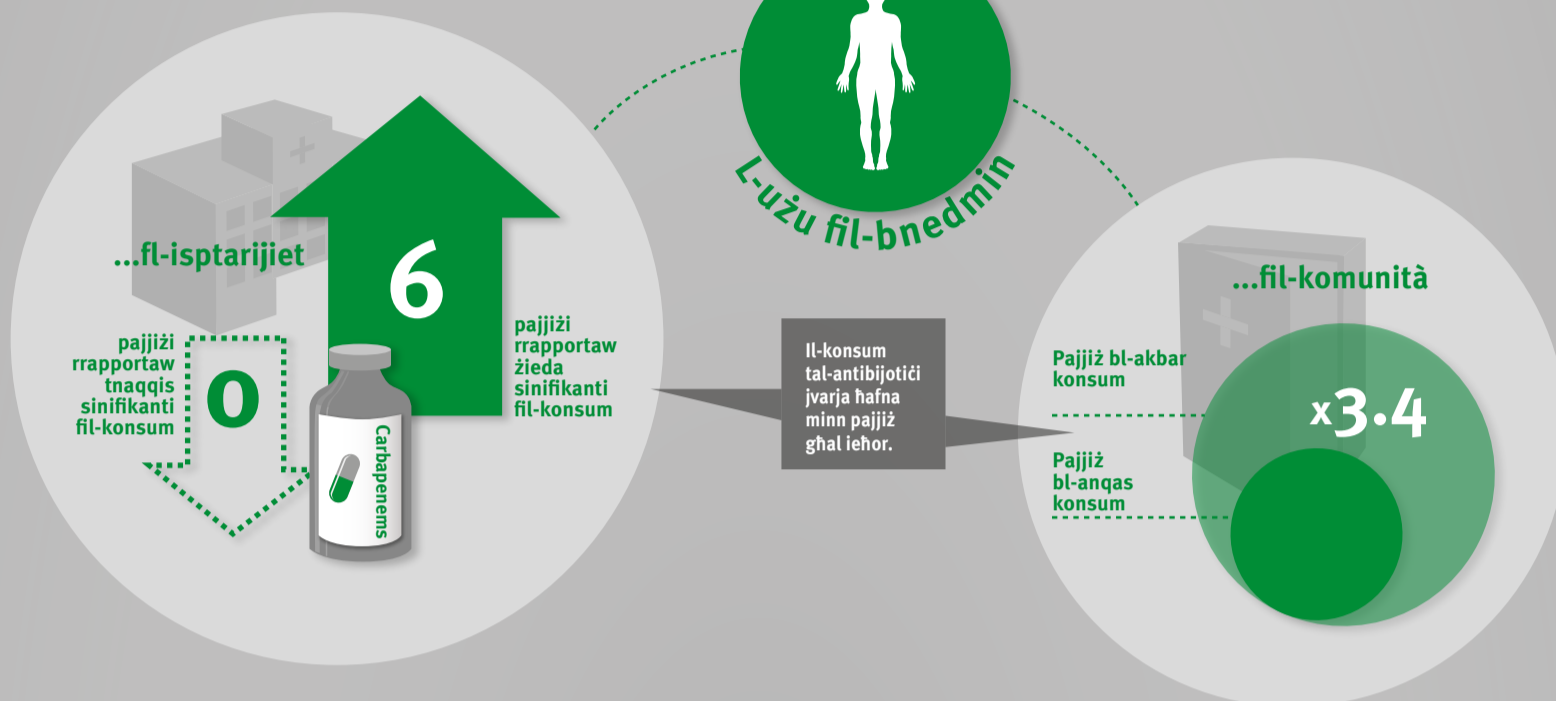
L-użu fil-bnedmin

...fl-isptarijiet

6

pajjiżi rrapportaw żieda sinifikanti fil-konsum

pajjiżi rrapportaw tnaqqis sinifikanti fil-konsum

0

Carbapenems

Il-konsum tal-antibijotiċi jvarja ħafna minn pajjiż għal ieħor.

...fil-komunità

Pajjiż bl-akbar konsum

x3.4

Pajjiż bl-anqas konsum